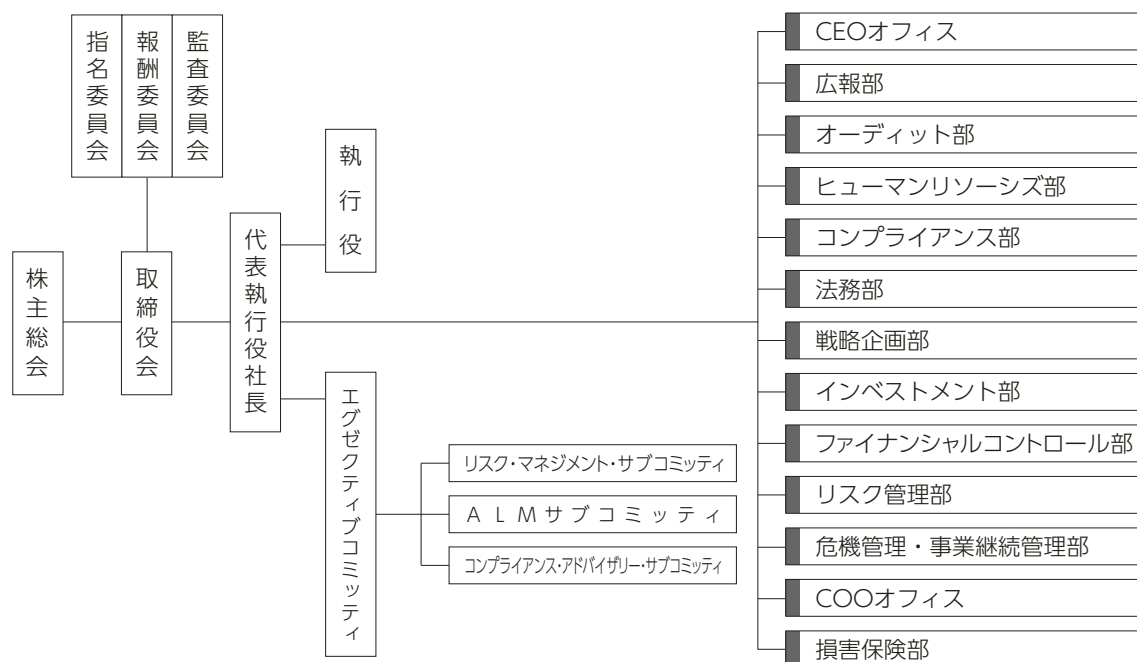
指名委員会
報酬委員会
監査委員会

執行役

株主総会

取締役会

代表執行役社長

エグゼクティブコミッティ

リスク・マネジメント・サブコミッティ
ALMサブコミッティ
コンプライアンス・アドバイザリー・サブコミッティ

CEOオフィス
広報部
オーディット部
ヒューマンリソーシズ部
コンプライアンス部
法務部
戦略企画部
インベストメント部
ファイナンシャルコントロール部
リスク管理部
危機管理・事業継続管理部
COOオフィス
損害保険部